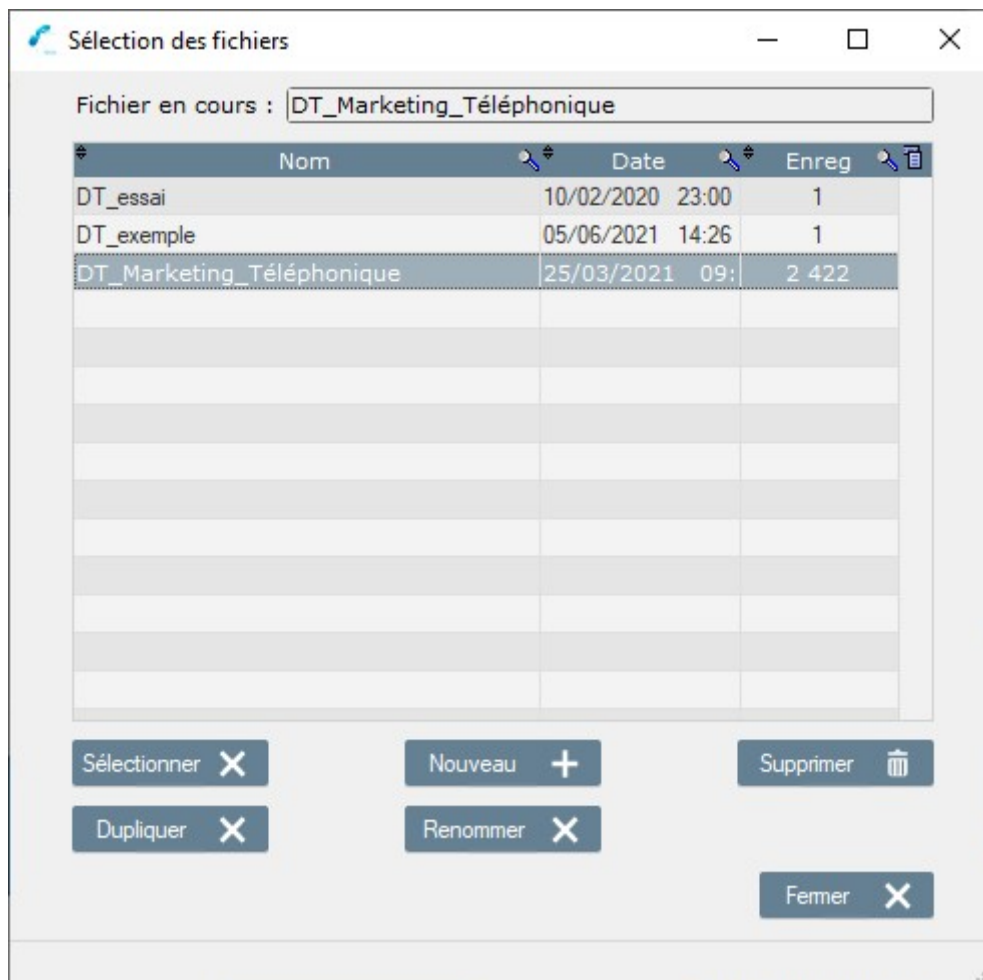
Sélection des fichiers

Fichier en cours : DT_Marketing_Téléphonique

| Nom | Date | Enreg |
|---|---|---|
| DT_essai | 10/02/2020 23:00 | 1 |
| DT_exemple | 05/06/2021 14:26 | 1 |
| DT_Marketing_Téléphonique | 25/03/2021 09: | 2 422 |

Sélectionner

Nouveau

Supprimer

Dupliquer

Renommer

Fermer